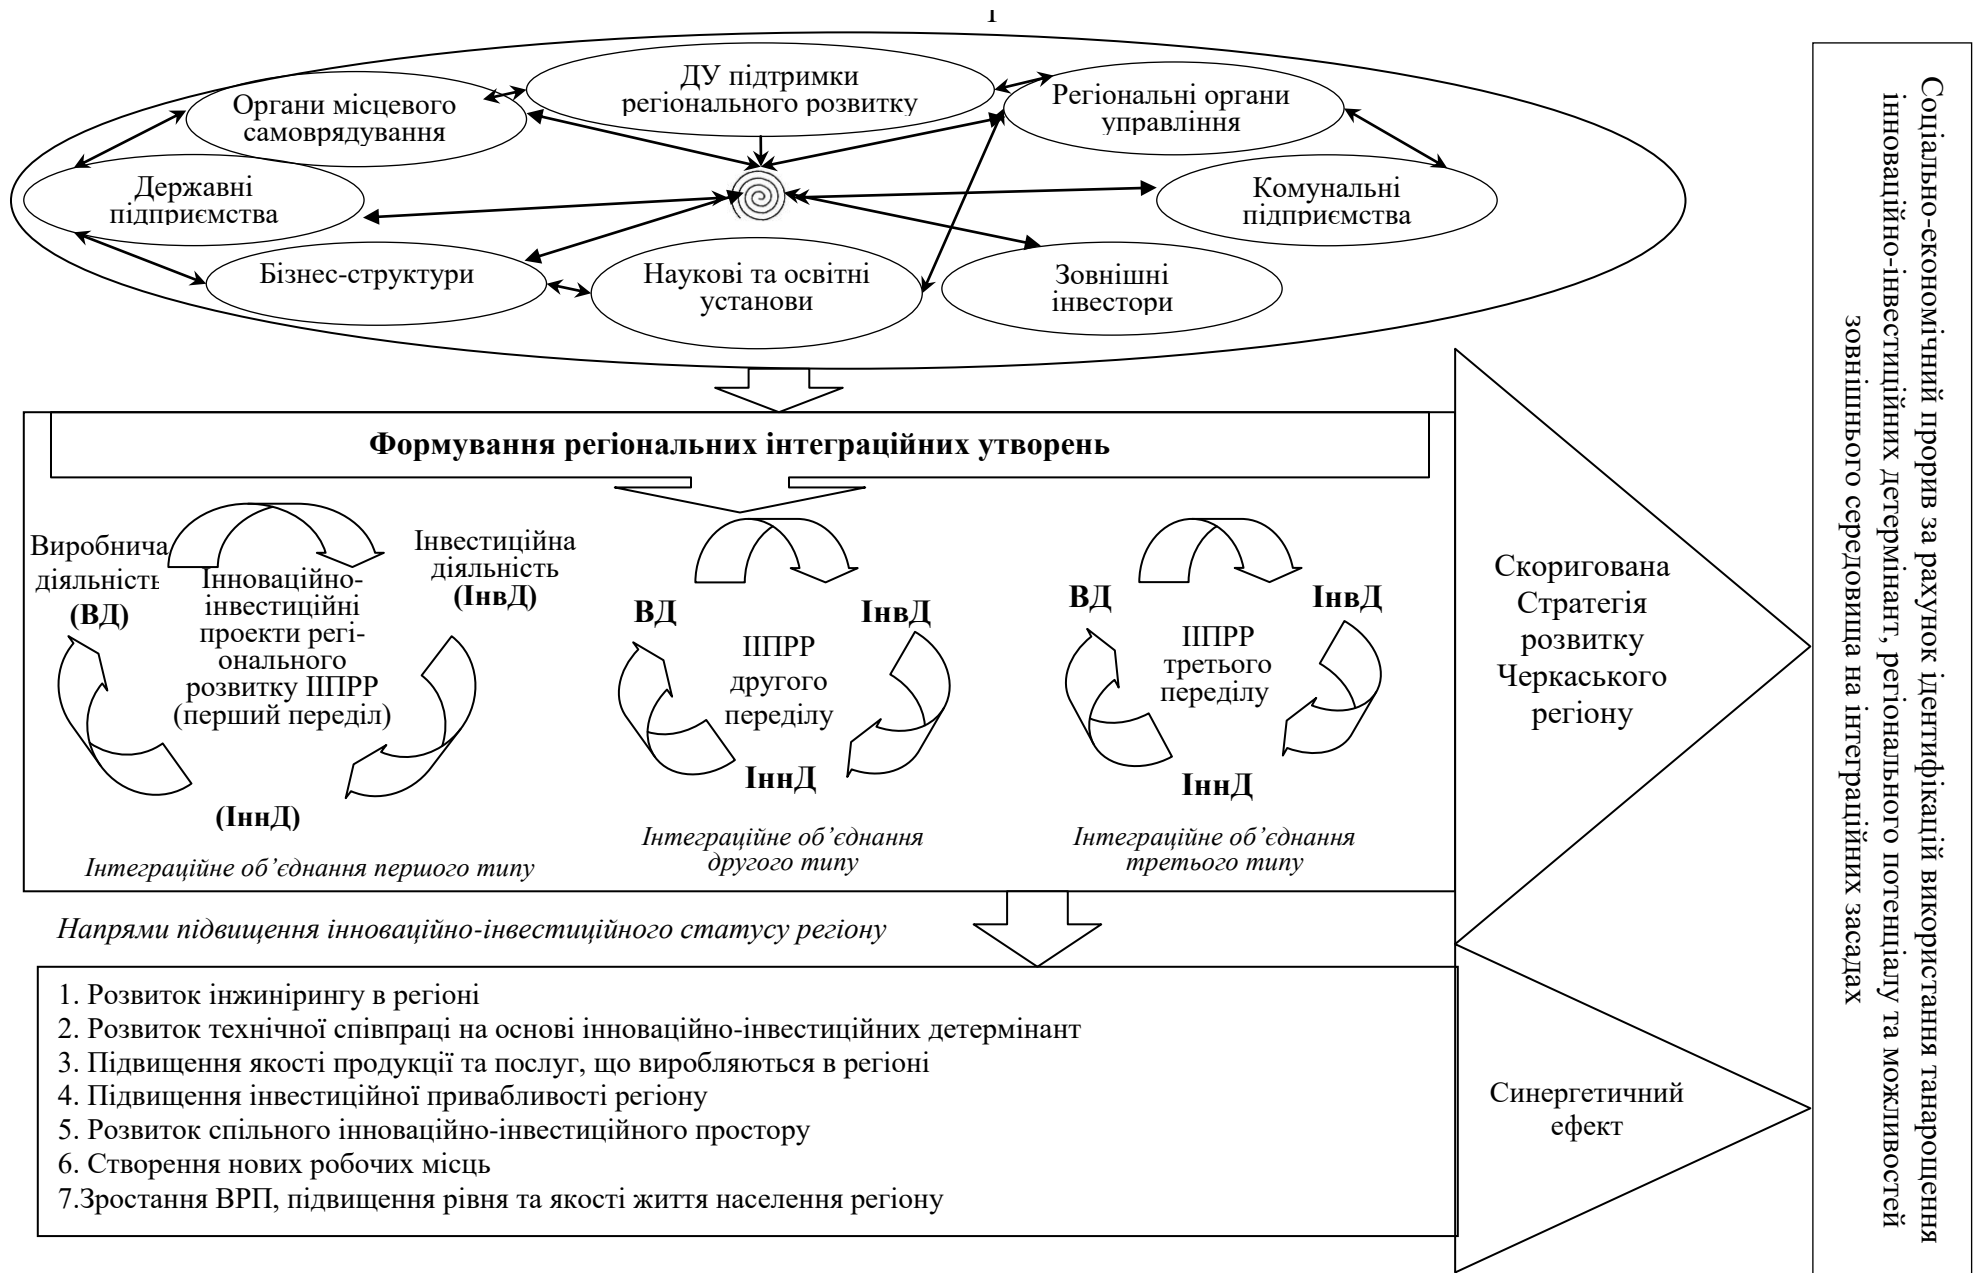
1

ДУ підтримки регіонального розвитку

Органи місцевого самоврядування

Регіональні органи управління

Державні підприємства

Комунальні підприємства

Бізнес-структури

Наукові та освітні установи

Зовнішні інвестори

Формування регіональних інтеграційних утворень

Виробнича діяльність (ВД)

Інноваційно-інвестиційні проекти регіонального розвитку ІІПРР (перший переділ)

Інвестиційна діяльність (ІнвД)

(ІннД)

Інтеграційне об’єднання першого типу

ВД

ІнвД

ІІПРР другого переділу

ІннД

Інтеграційне об’єднання другого типу

ВД

ІнвД

ІІПРР третього переділу

ІннД

Інтеграційне об’єднання третього типу

Скоригована Стратегія розвитку Черкаського регіону

Напрями підвищення інноваційно-інвестиційного статусу регіону

1. Розвиток інжинірингу в регіоні
2. Розвиток технічної співпраці на основі інноваційно-інвестиційних детермінант
3. Підвищення якості продукції та послуг, що виробляються в регіоні
4. Підвищення інвестиційної привабливості регіону
5. Розвиток спільного інноваційно-інвестиційного простору
6. Створення нових робочих місць
7.Зростання ВРП, підвищення рівня та якості життя населення регіону

Синергетичний ефект

Соціально-економічний прорив за рахунок ідентифікації використання танарощення інноваційно-інвестиційних детермінант, регіонального потенціалу та можливостей зовнішнього середовища на інтеграційних засадах